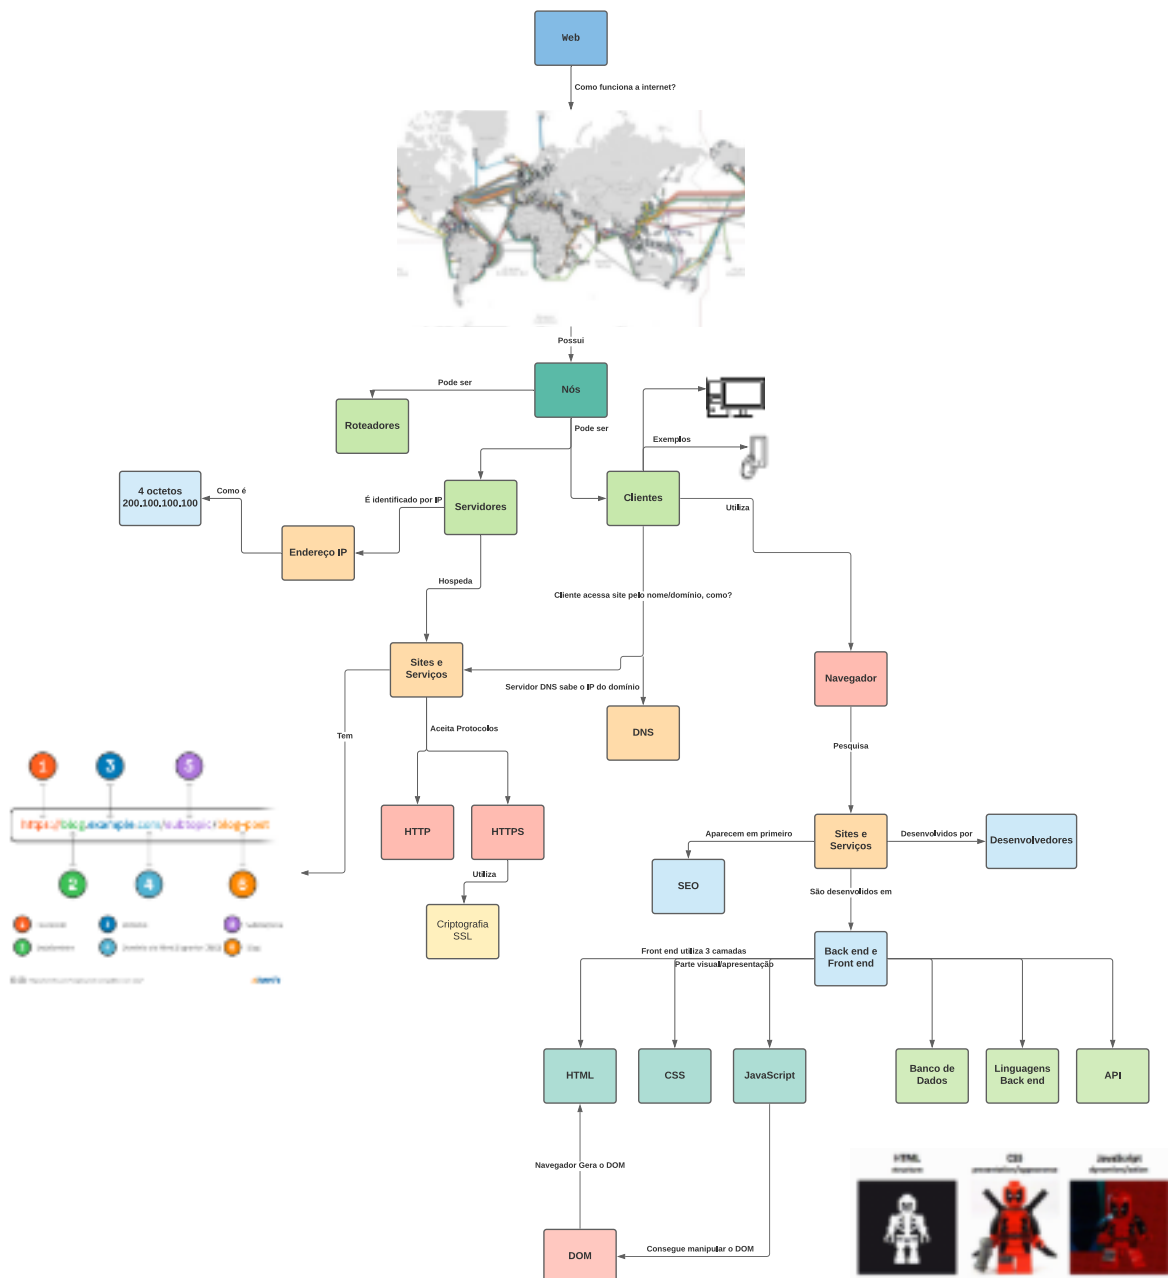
Web

Como funciona a internet?

Possui

Nós

Pode ser

Roteadores

Pode ser

Exemplos

Servidores

Clientes

É identificado por IP

Como é

4 octetos
200.100.100.100

Endereço IP

Utiliza

Hospeda

Cliente acessa site pelo nome/domínio, como?

Sites e Serviços

Servidor DNS sabe o IP do domínio

DNS

Navegador

Tem

Aceita Protocolos

Pesquisa

HTTP

HTTPS

Utiliza

Criptografia SSL

Aparecem em primeiro

Sites e Serviços

Desenvolvidos por

Desenvolvedores

SEO

São desenvolvidos em

Back end e Front end

Front end utiliza 3 camadas

Parte visual/apresentação

HTML

CSS

JavaScript

Banco de Dados

Linguagens Back end

API

Navegador Gera o DOM

DOM

Consegue manipular o DOM

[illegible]

HTML

CSS

JavaScript